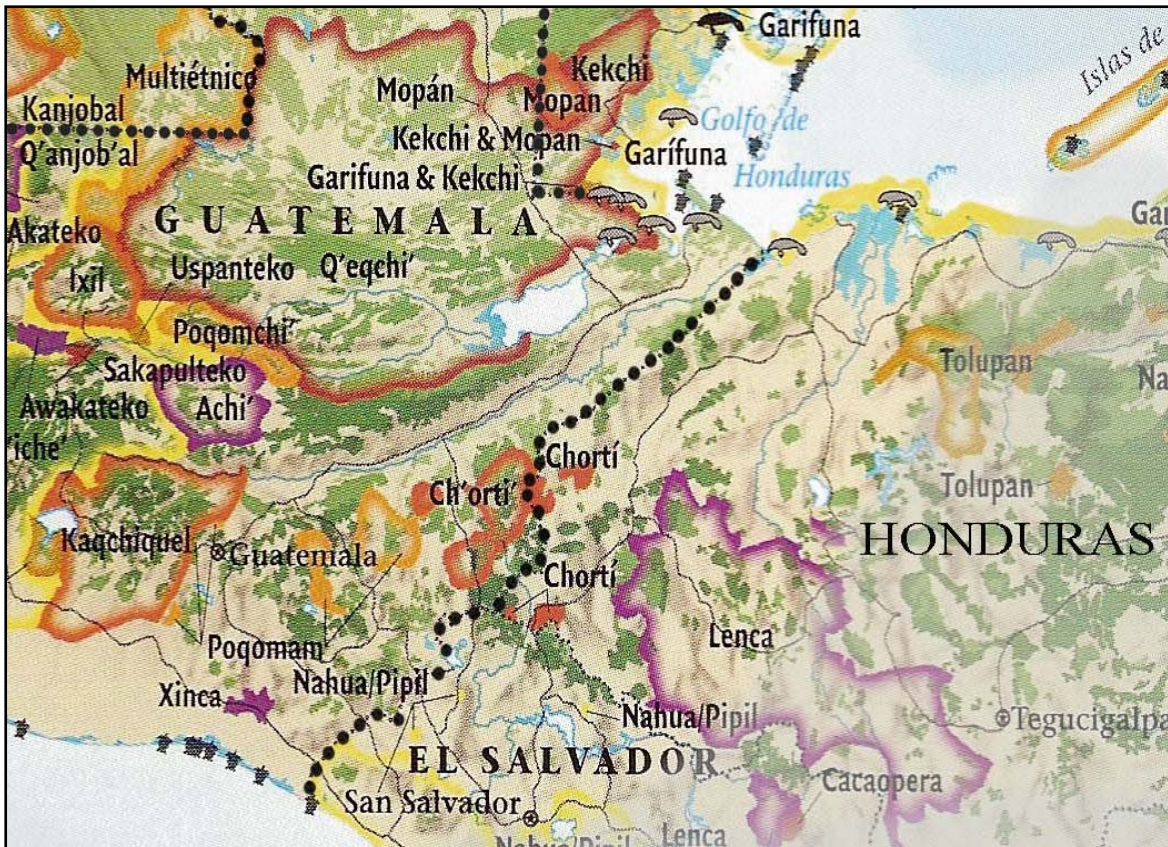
Garifuna
Islas de
Multiétnico
Kanjobal
Q'anjob'al
Mopán
Kekchi
Mopan
Kekchi & Mopan
Golfo de
Garífuna
Garifuna & Kekchi
Honduras
GUATEMALA
Akateko
Ixil
Uspanteko
Q'eqchi'
Ga
Poqomchi'
Sakapulteko
Achi'
Awakateko
'iche'
Tolupan
Na
Chortí
Ch'orti'
Tolupan
HONDURAS
Kaqchiquel
Guatemala
Chortí
Lenca
Poqomam
Xinca
Nahua/Pipil
Nahua/Pipil
Tegucigalpa
EL SALVADOR
Cacaopera
San Salvador
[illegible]
Lenca